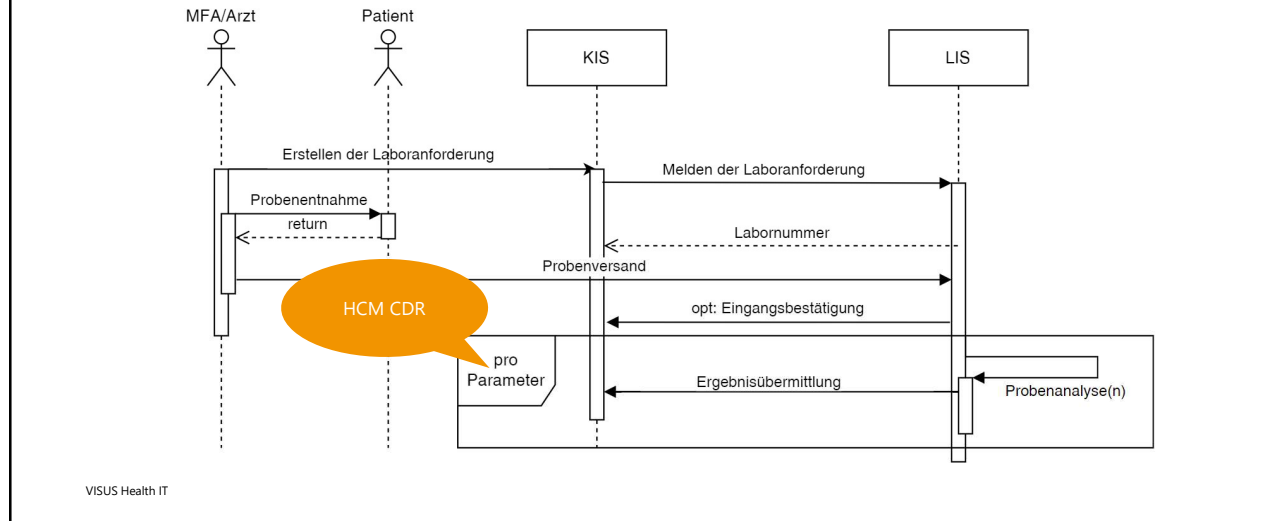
MFA/Arzt

Patient

KIS

LIS

Erstellen der Laboranforderung

Melden der Laboranforderung

Probenentnahme

return

Labornummer

Probenversand

HCM CDR

opt: Eingangsbestätigung

pro Parameter

Ergebnisübermittlung

Probenanalyse(n)

VISUS Health IT